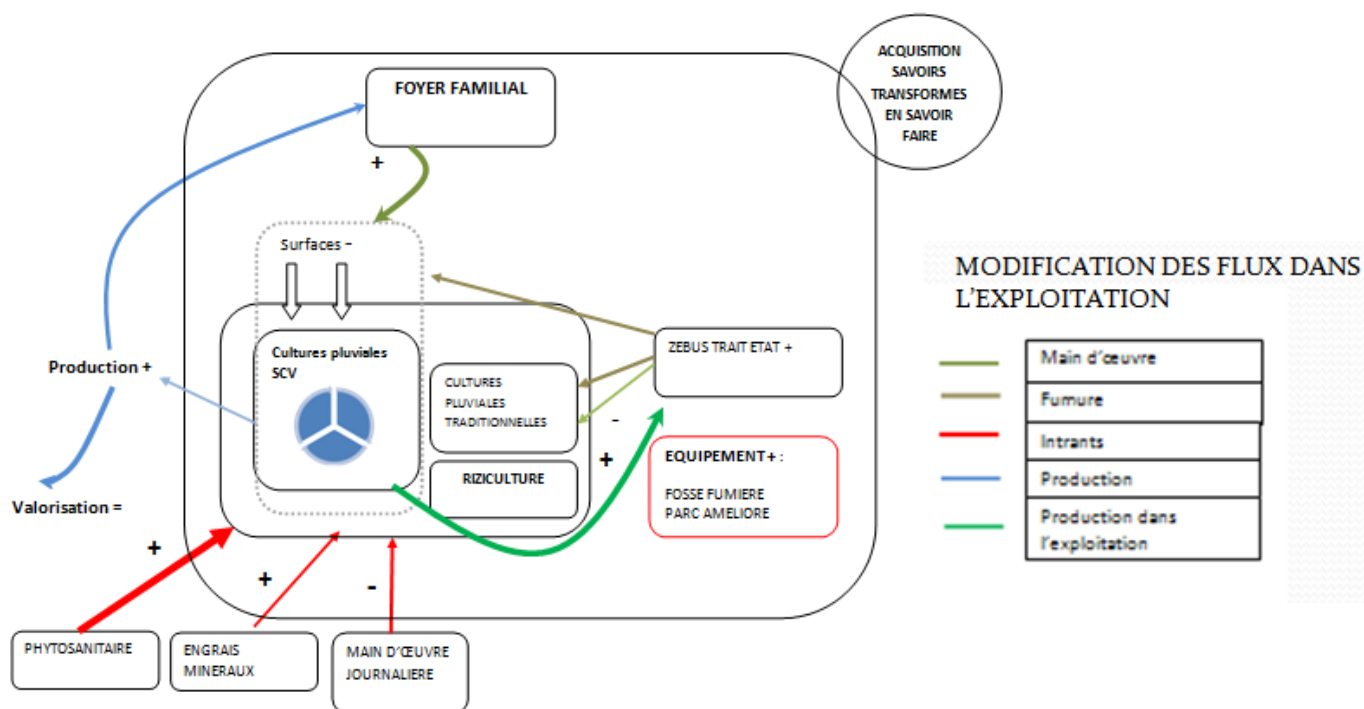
ACQUISITION SAVOIRS TRANSFORMES EN SAVOIR FAIRE

FOYER FAMILIAL

+

Surfaces -

Cultures pluviales SCV

CULTURES PLUVIALES TRADITIONNELLES

RIZICULTURE

ZEBUS TRAIT ETAT +

-

+

EQUIPEMENT + :

FOSSE FUMIERE
PARC AMELIORE

Production +

Valorisation =

+

+

-

PHYTOSANITAIRE

ENGRAIS MINERAUX

MAIN D'ŒUVRE JOURNALIERE

MODIFICATION DES FLUX DANS L'EXPLOITATION

| |
|---|
| Main d'œuvre |
| Fumure |
| Intrants |
| Production |
| Production dans l'exploitation |